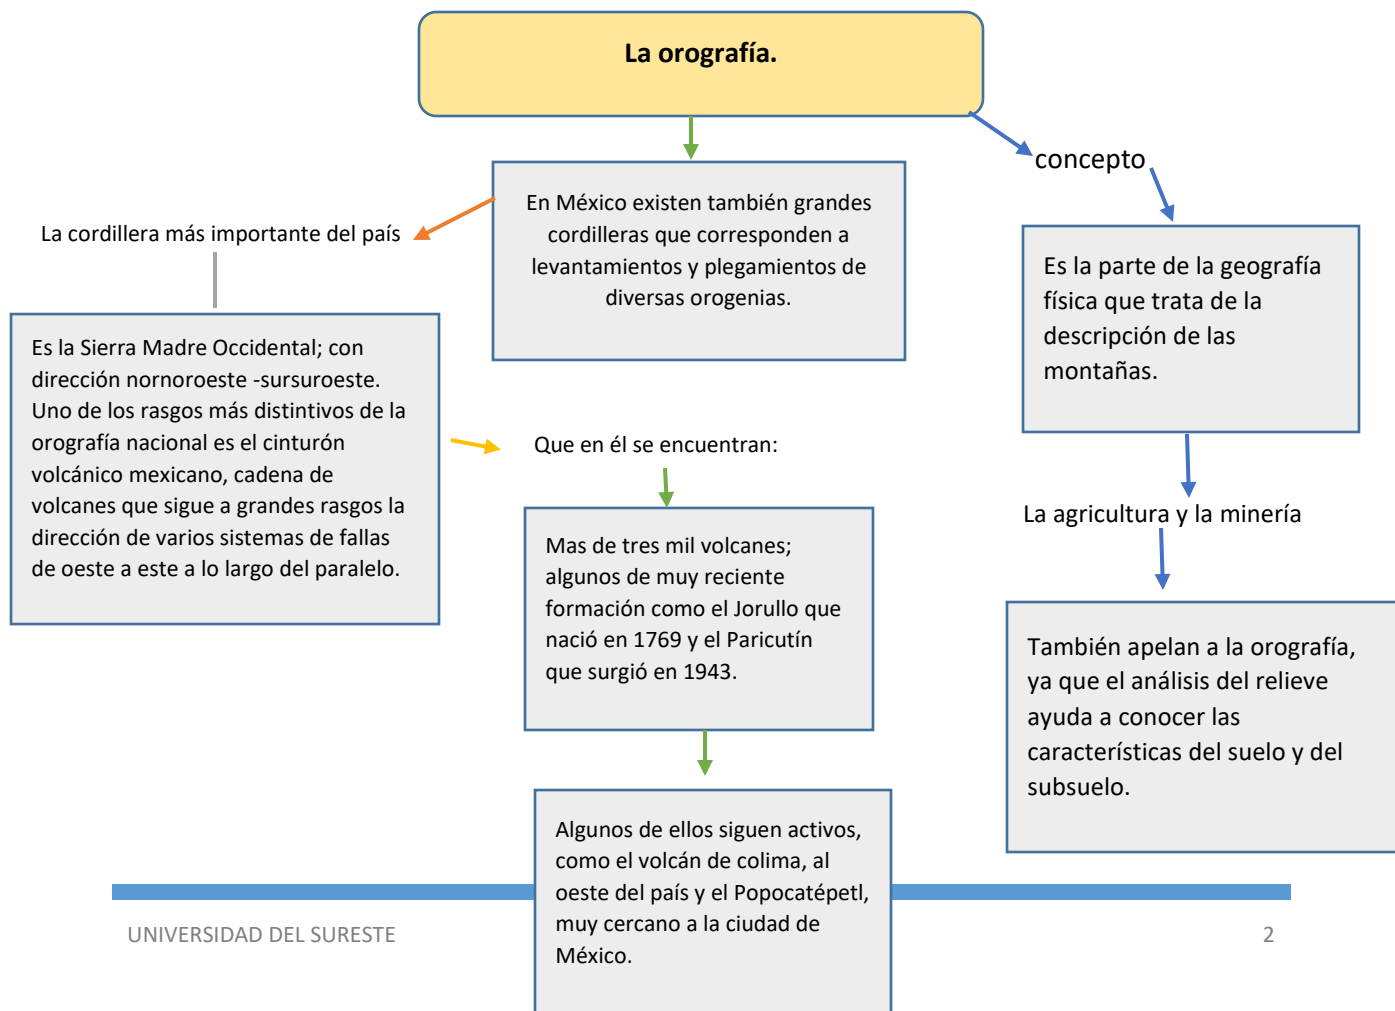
La orografía.

En México existen también grandes cordilleras que corresponden a levantamientos y plegamientos de diversas orogenias.

La cordillera más importante del país

Es la Sierra Madre Occidental; con dirección nornoroeste -sursuroeste. Uno de los rasgos más distintivos de la orografía nacional es el cinturón volcánico mexicano, cadena de volcanes que sigue a grandes rasgos la dirección de varios sistemas de fallas de oeste a este a lo largo del paralelo.

Que en él se encuentran:

Mas de tres mil volcanes; algunos de muy reciente formación como el Jorullo que nació en 1769 y el Paricutín que surgió en 1943.

Algunos de ellos siguen activos, como el volcán de colima, al oeste del país y el Popocatépetl, muy cercano a la ciudad de México.

concepto

Es la parte de la geografía física que trata de la descripción de las montañas.

La agricultura y la minería

También apelan a la orografía, ya que el análisis del relieve ayuda a conocer las características del suelo y del subsuelo.

UNIVERSIDAD DEL SURESTE

2